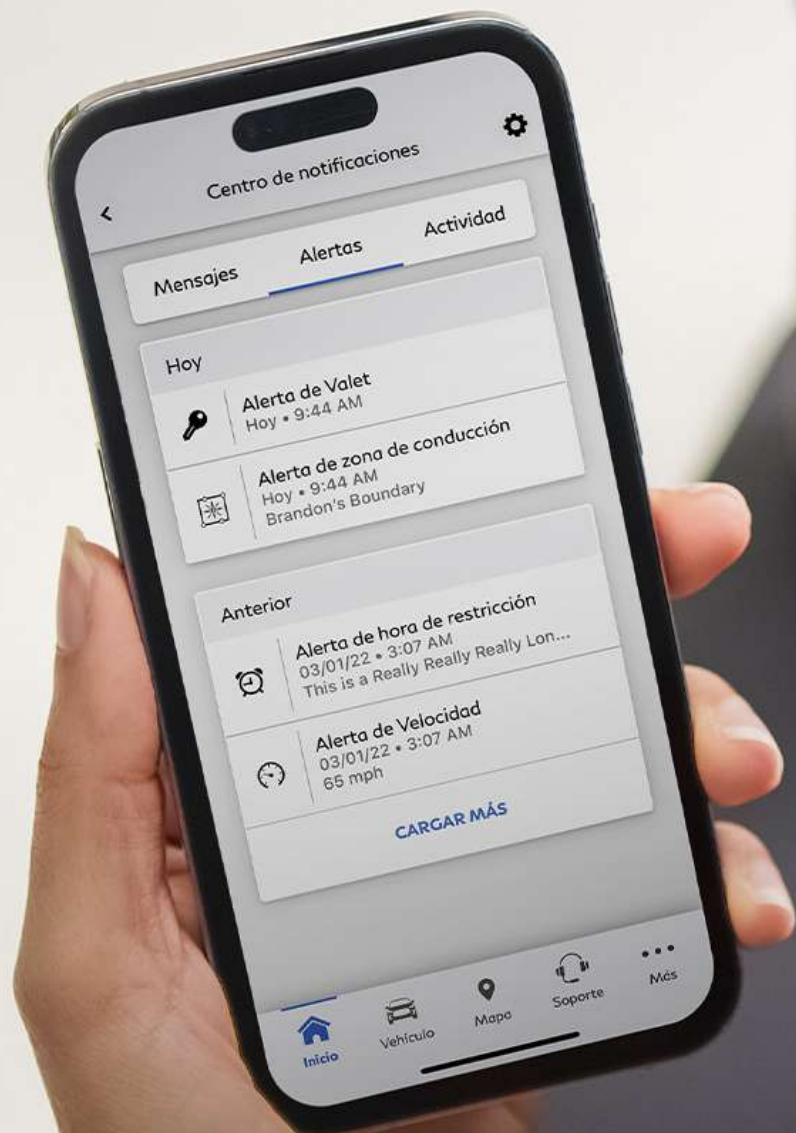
Centro de notificaciones

Mensajes
Alertas
Actividad

Hoy

Alerta de Valet
Hoy • 9:44 AM

Alerta de zona de conducción
Hoy • 9:44 AM
Brandon's Boundary

Anterior

Alerta de hora de restricción
03/01/22 • 3:07 AM
This is a Really Really Really Lon...

Alerta de Velocidad
03/01/22 • 3:07 AM
65 mph

CARGAR MÁS

Inicio
Vehículo
Mapa
Soporte
Más